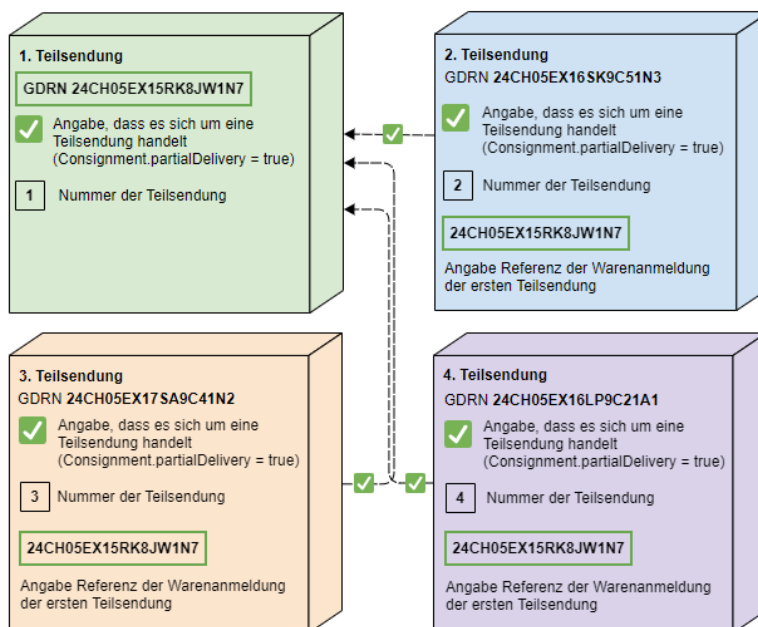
1. Teilsendung

GDRN 24CH05EX15RK8JW1N7

Angabe, dass es sich um eine Teilsendung handelt (Consignment.partialDelivery = true)

1 Nummer der Teilsendung

2. Teilsendung

GDRN 24CH05EX16SK9C51N3

Angabe, dass es sich um eine Teilsendung handelt (Consignment.partialDelivery = true)

2 Nummer der Teilsendung

24CH05EX15RK8JW1N7

Angabe Referenz der Warenanmeldung der ersten Teilsendung

3. Teilsendung

GDRN 24CH05EX17SA9C41N2

Angabe, dass es sich um eine Teilsendung handelt (Consignment.partialDelivery = true)

3 Nummer der Teilsendung

24CH05EX15RK8JW1N7

Angabe Referenz der Warenanmeldung der ersten Teilsendung

4. Teilsendung

GDRN 24CH05EX16LP9C21A1

Angabe, dass es sich um eine Teilsendung handelt (Consignment.partialDelivery = true)

4 Nummer der Teilsendung

24CH05EX15RK8JW1N7

Angabe Referenz der Warenanmeldung der ersten Teilsendung